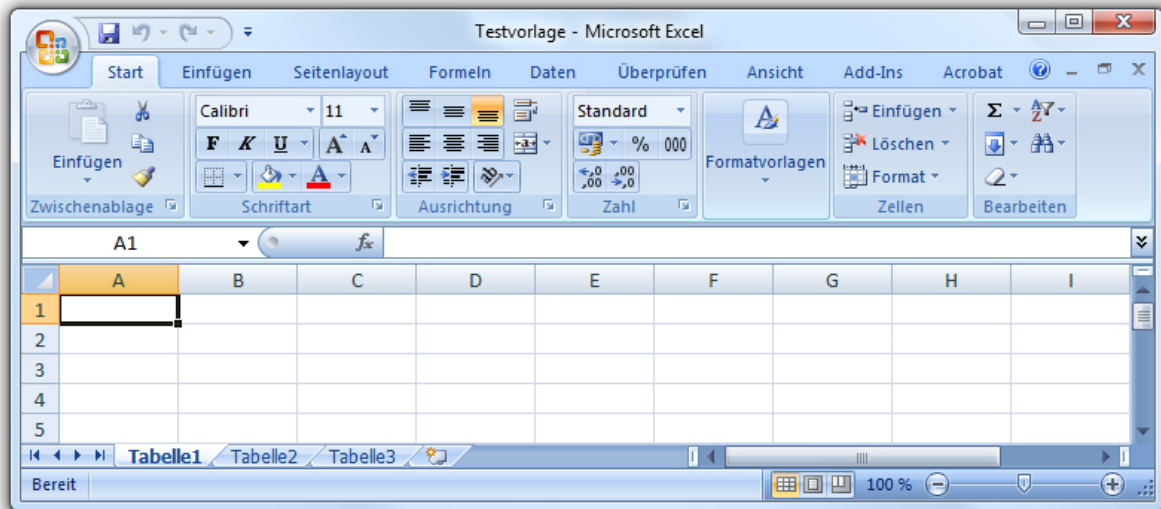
Testvorlage - Microsoft Excel

Start Einfügen Seitenlayout Formeln Daten Überprüfen Ansicht Add-Ins Acrobat

Einfügen
Zwischenablage

Calibri 11
F K U A A
A
Schriftart

Ausrichtung

Standard
% 000
,0 ,00
,00 ,0
Zahl

Formatvorlagen

Einfügen
Löschen
Format
Zellen

Σ
Bearbeiten

A1
$f_x$

| | A | B | C | D | E | F | G | H | I |
|---|---|---|---|---|---|---|---|---|---|
| 1 | | | | | | | | | |
| 2 | | | | | | | | | |
| 3 | | | | | | | | | |
| 4 | | | | | | | | | |
| 5 | | | | | | | | | |

Tabelle1 Tabelle2 Tabelle3

Bereit 100 %